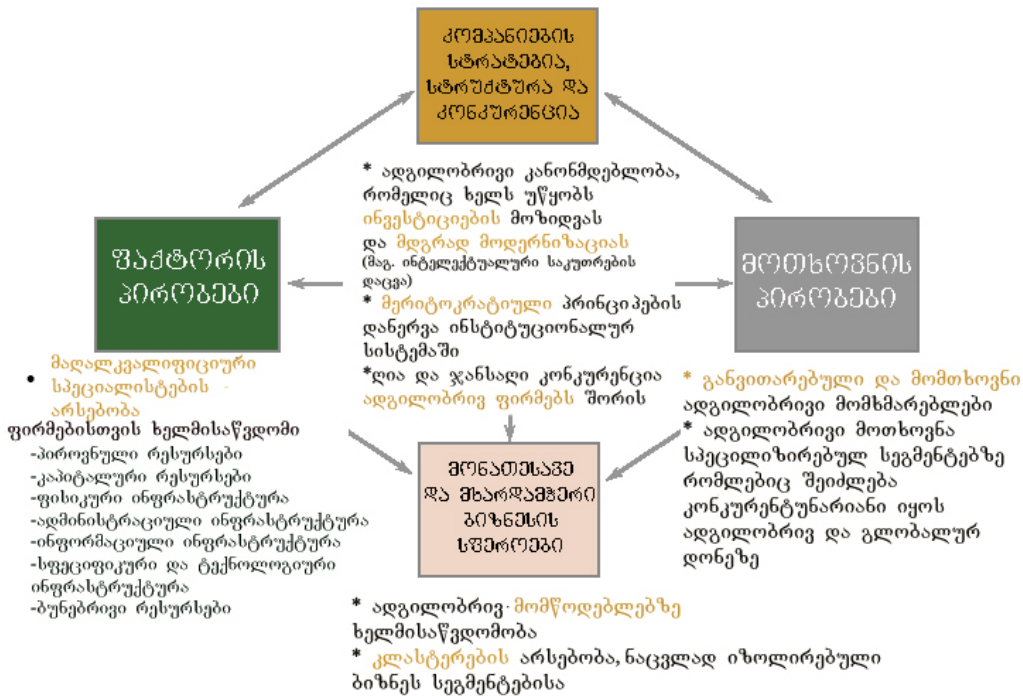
კომპანიების სტრატეგია, სტრუქტურა და კონკურენცია

* ადგილობრივი კანონმდებლობა, რომელიც ხელს უწყობს ინვესტიციების მოზიდვას და მდგრად მოდერნიზაციას (მაგ. ინტელექტუალური საკუთრების დაცვა)
* მერიტოკრატიული პრინციპების დანერგვა ინსტიტუციონალურ სისტემაში
*ღია და ჯანსაღი კონკურენცია ადგილობრივ ფირმებს შორის

ფაქტორის პირობები

• მაღალკვალიფიციური სპეციალისტების არსებობა
ფირმებისთვის ხელმისაწვდომი
-პიროვნული რესურსები
-კაპიტალური რესურსები
-ფიზიკური ინფრასტრუქტურა
-ადმინისტრაციული ინფრასტრუქტურა
-ინფორმაციული ინფრასტრუქტურა
-სფეციფიკური და ტექნოლოგიური ინფრასტრუქტურა
-ბუნებრივი რესურსები

მოთხოვნის პირობები

* განვითარებული და მომთხოვნი ადგილობრივი მომხმარებლები
* ადგილობრივი მოთხოვნა სპეცილიზირებულ სეგმენტებზე რომლებიც შეიძლება კონკურენტუნარიანი იყოს ადგილობრივ და გლობალურ დონეზე

მონათესავე და მხარდამჭერი ბიზნესის სფეროები

* ადგილობრივ მომწოდებლებზე ხელმისაწვდომობა
* კლასტერების არსებობა, ნაცვლად იზოლირებული ბიზნეს სეგმენტებისა